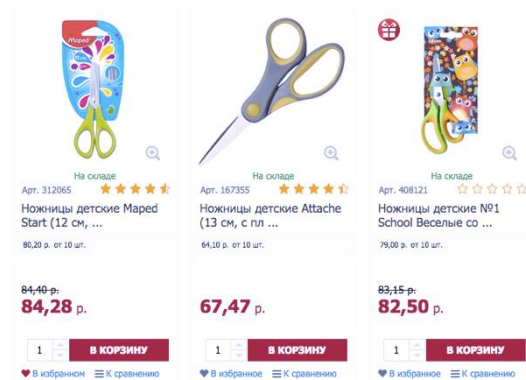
Maped

На складе
Арт. 312065
Ножницы детские Maped Start (12 см, ...
80,20 р. от 10 шт.
84,40 р.
84,28 р.
1
В КОРЗИНУ
В избранном
К сравнению

На складе
Арт. 167355
Ножницы детские Attache (13 см, с пл ...
64,10 р. от 10 шт.
67,47 р.
1
В КОРЗИНУ
В избранное
К сравнению

Арт. 408121
Ножницы детские №1 School Веселые со ...
79,00 р. от 10 шт.
83,15 р.
82,50 р.
1
В КОРЗИНУ
В избранное
К сравнению